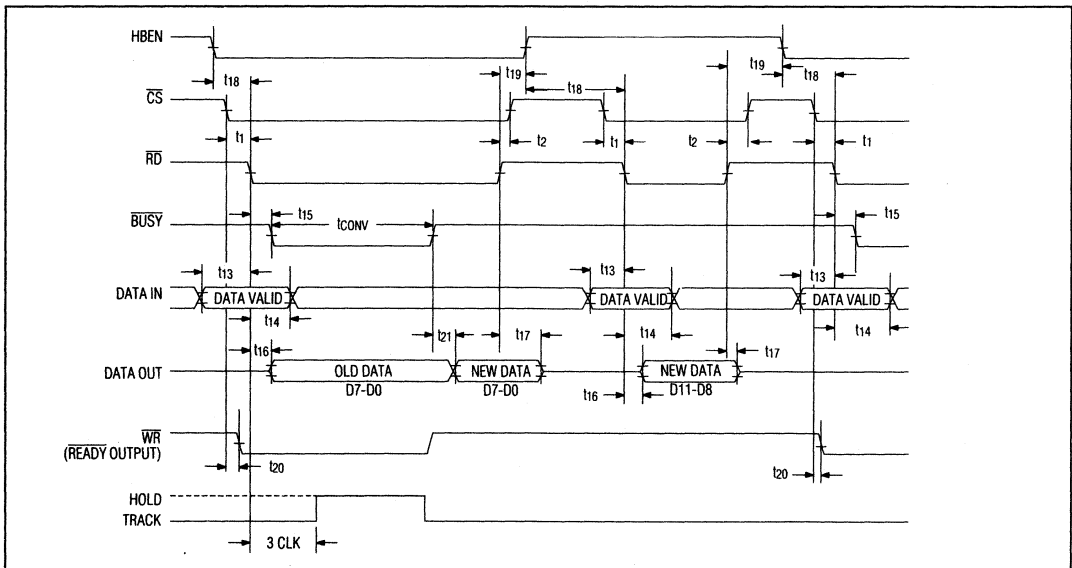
HBEN

$t_{18}$

$t_{19}$

$t_{18}$

$t_{19}$

$t_{18}$

$\overline{CS}$

$t_1$

$t_2$

$t_1$

$t_2$

$t_1$

$\overline{RD}$

$\overline{BUSY}$

$t_{15}$

$t_{CONV}$

$t_{15}$

$t_{13}$

$t_{13}$

$t_{13}$

DATA IN

DATA VALID

DATA VALID

DATA VALID

$t_{14}$

$t_{21}$

$t_{17}$

$t_{14}$

$t_{17}$

$t_{14}$

$t_{16}$

DATA OUT

OLD DATA D7-D0

NEW DATA D7-D0

NEW DATA D11-D8

$t_{16}$

$\overline{WR}$ ($\overline{READY}$ OUTPUT)

$t_{20}$

$t_{20}$

HOLD

TRACK

3 CLK